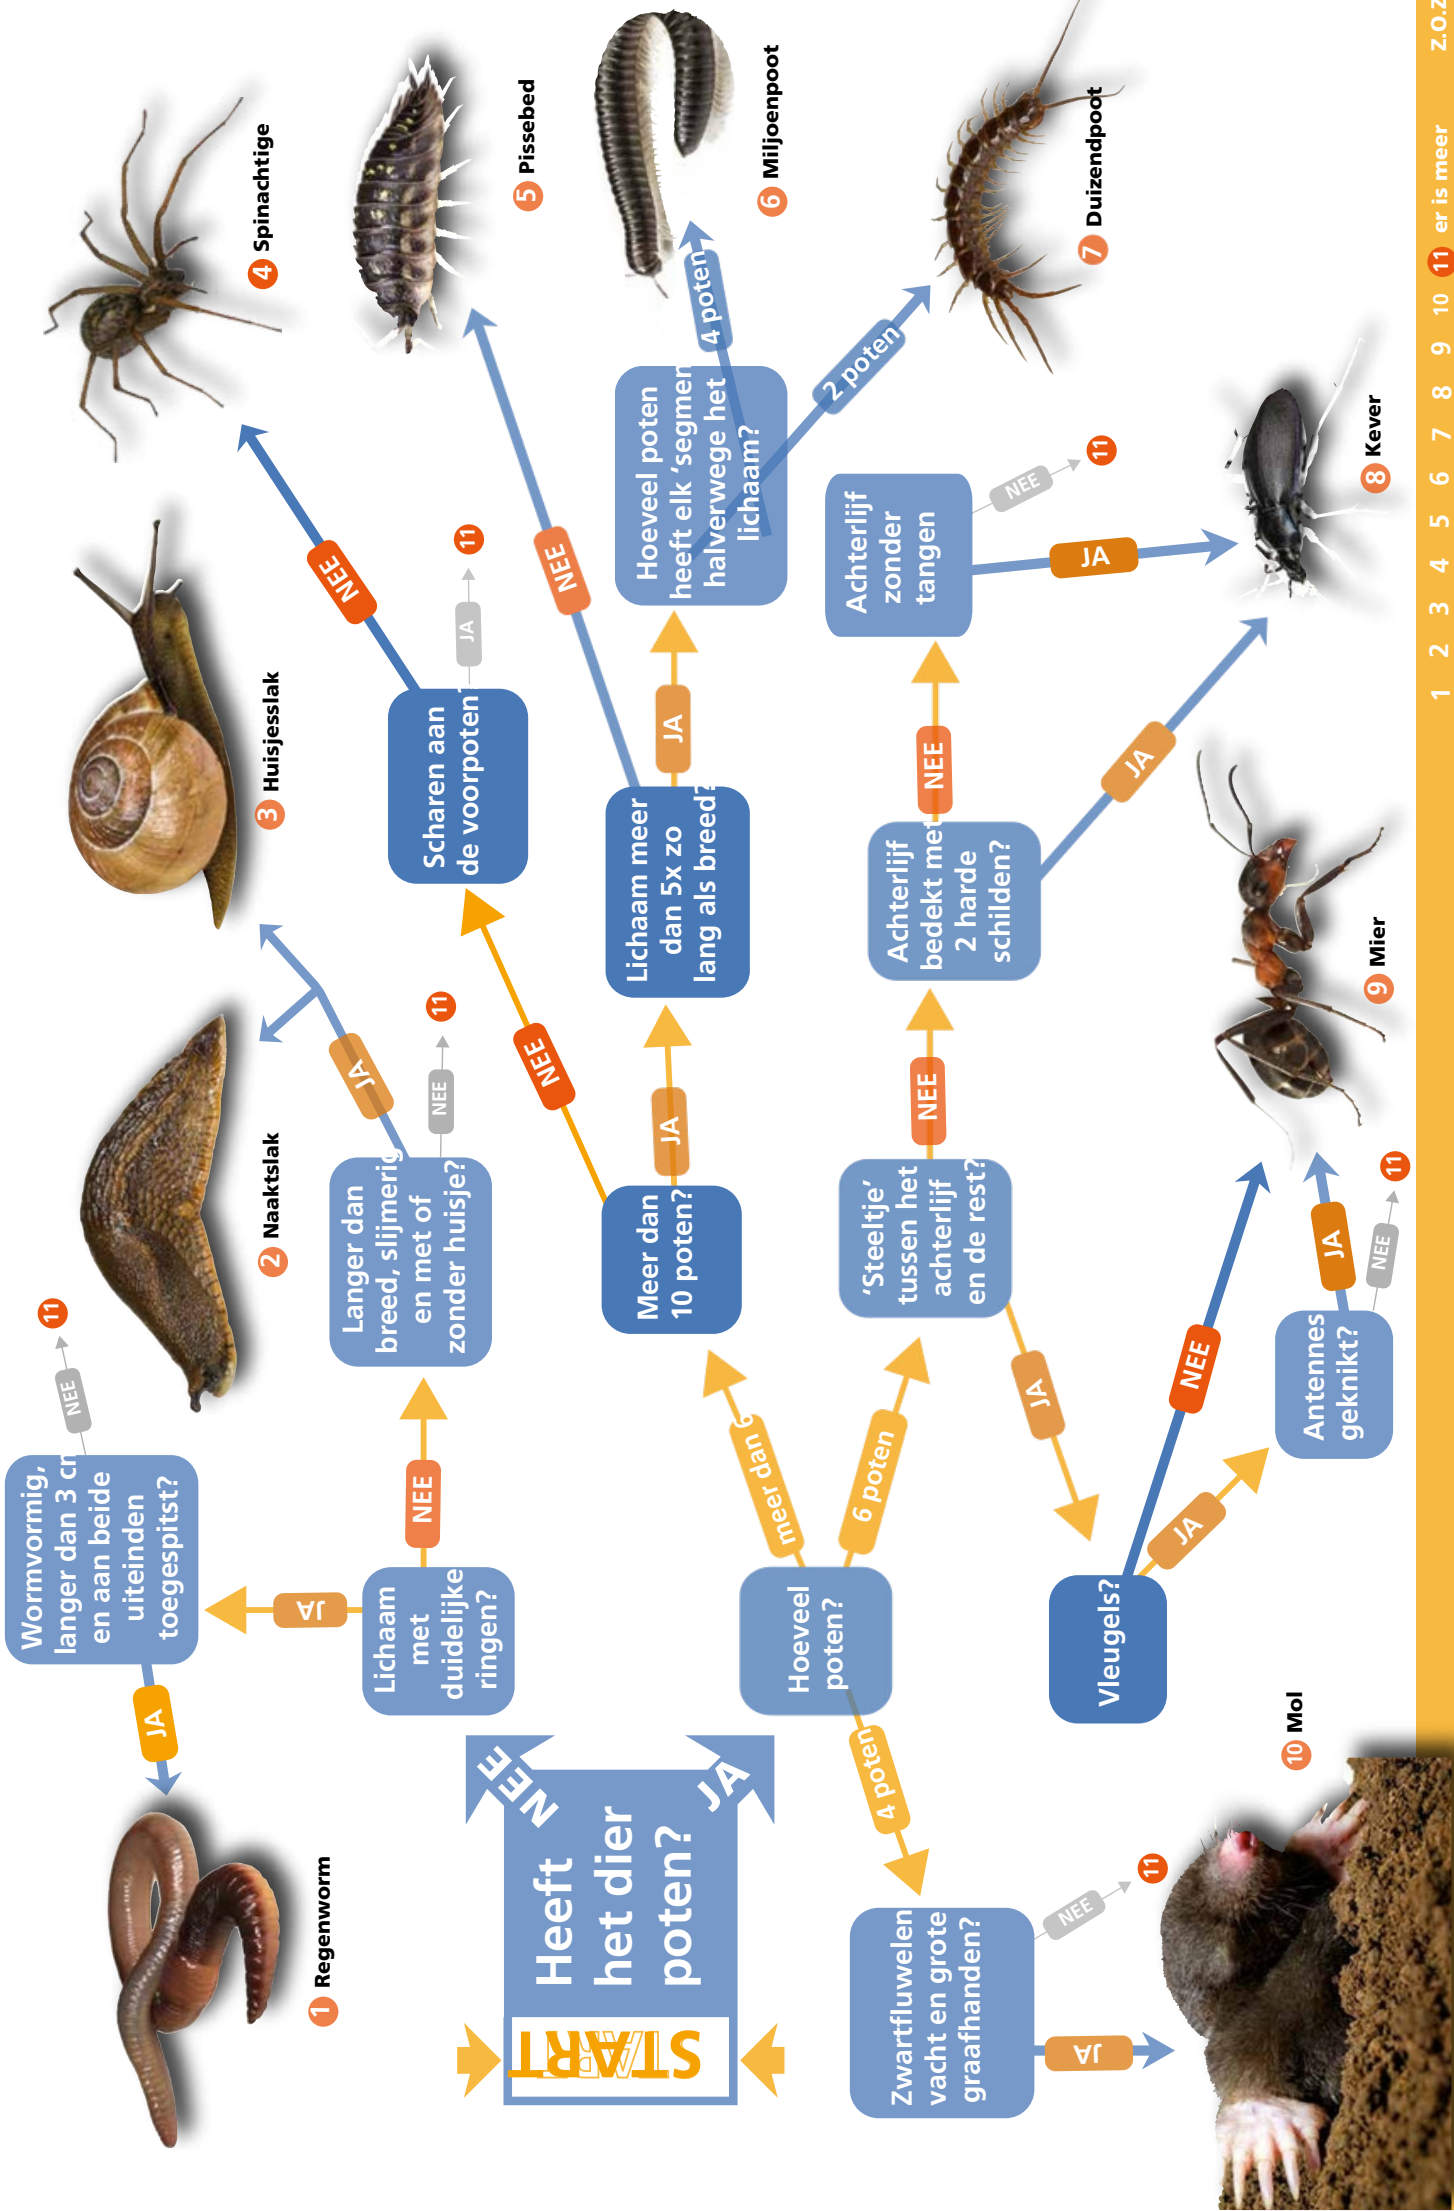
START

Heeft het dier poten?

NEE

JA

Lichaam met duidelijke ringen?

JA

Wormvormig, langer dan 3 cm en aan beide uiteinden toegespitst?

JA

1 Regenworm

NEE

11

NEE

Langer dan breed, slijmerig en met of zonder huisje?

JA

2 Naaktslak

3 Huisjesslak

NEE

11

Hoeveel poten?

meer dan 6

Meer dan 10 poten?

JA

Lichaam meer dan 5x zo lang als breed?

JA

Hoeveel poten heeft elk 'segment' halverwege het lichaam?

4 poten

6 Miljoenpoot

2 poten

7 Duizendpoot

NEE

5 Pissebed

NEE

Scharen aan de voorpoten?

NEE

4 Spinachtige

JA

11

6 poten

'Steeltje' tussen het achterlijf en de rest?

NEE

Achterlijf bedekt met 2 harde schilden?

NEE

Achterlijf zonder tangen

JA

8 Kever

NEE

11

JA

JA

Vleugels?

NEE

JA

Antennes geknikt?

JA

9 Mier

NEE

11

4 poten

Zwartfluwelen vacht en grote graafhanden?

JA

10 Mol

NEE

11

1 2 3 4 5 6 7 8 9 10 11 er is meer

z.o.z.